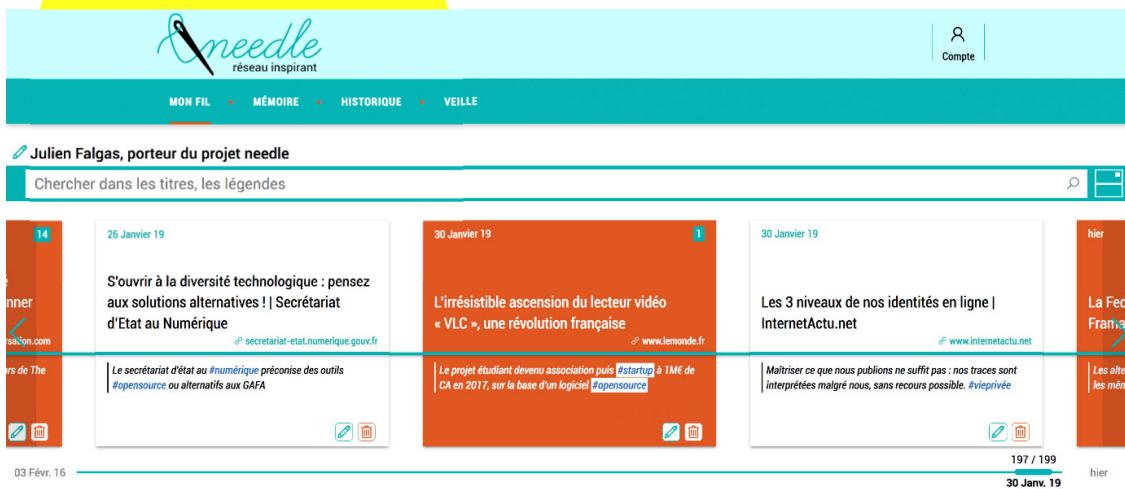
needle
réseau inspirant

Compte

MON FIL • MÉMOIRE • HISTORIQUE • VEILLE

Julien Falgas, porteur du projet needle

Chercher dans les titres, les légendes

14
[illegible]nner
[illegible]rsation.com
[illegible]rs de The

26 Janvier 19
S'ouvrir à la diversité technologique : pensez aux solutions alternatives ! | Secrétariat d'Etat au Numérique
secretariat-etat.numerique.gouv.fr
Le secrétariat d'état au #numérique préconise des outils #opensource ou alternatifs aux GAFA

30 Janvier 19
1
L'irrésistible ascension du lecteur vidéo « VLC », une révolution française
www.lemonde.fr
Le projet étudiant devenu association puis #startup à 1M€ de CA en 2017, sur la base d'un logiciel #opensource

30 Janvier 19
Les 3 niveaux de nos identités en ligne | InternetActu.net
www.internetactu.net
Maîtriser ce que nous publions ne suffit pas : nos traces sont interprétées malgré nous, sans recours possible. #vieprivée

hier
La Fe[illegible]
Fran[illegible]
Les alte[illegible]
les mêm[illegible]

03 Févr. 16
197 / 199
30 Janv. 19
hier